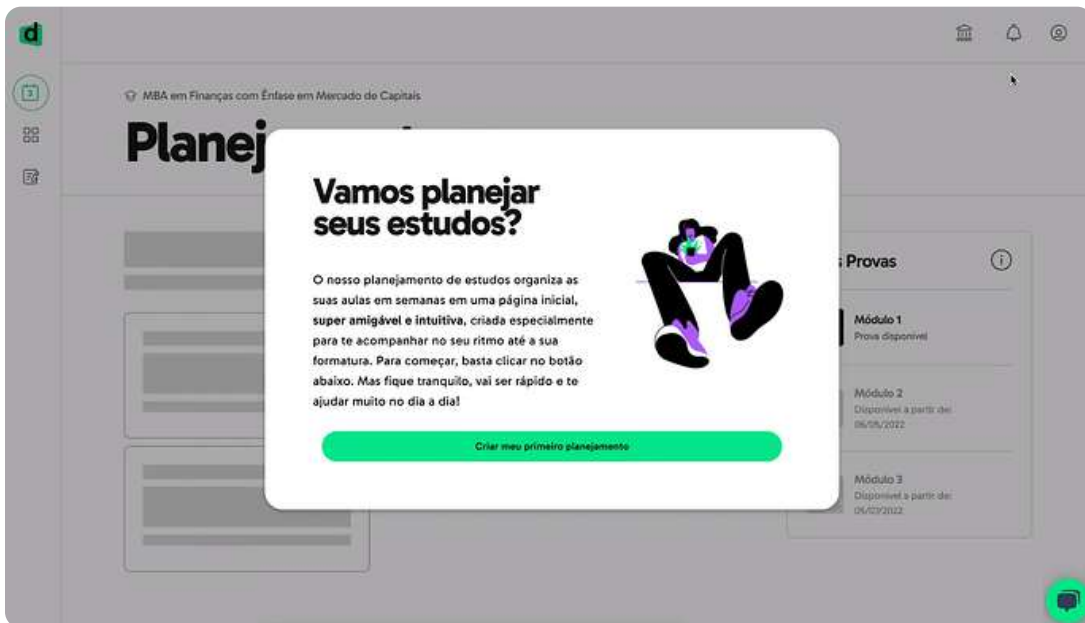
d

MBA em Finanças com Ênfase em Mercado de Capitais

Planej

Vamos planejar seus estudos?

O nosso planejamento de estudos organiza as suas aulas em semanas em uma página inicial, **super amigável e intuitiva**, criada especialmente para te acompanhar no seu ritmo até a sua formatura. Para começar, basta clicar no botão abaixo. Mas fique tranquilo, vai ser rápido e te ajudar muito no dia a dia!

Criar meu primeiro planejamento

Provas

Módulo 1
Prova disponível

Módulo 2
Disponível a partir de:
06/05/2022

Módulo 3
Disponível a partir de:
06/07/2022